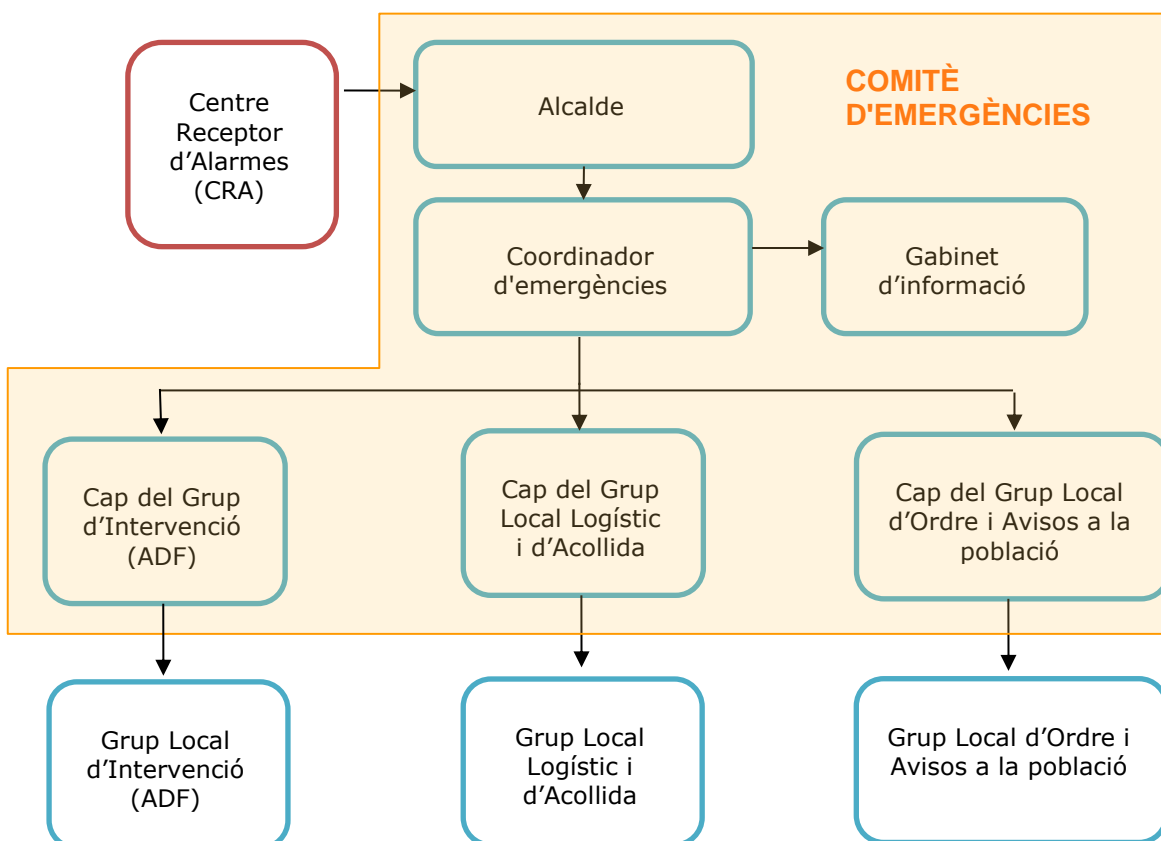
Centre Receptor d'Alarmes (CRA)

Alcalde

COMITÈ D'EMERGÈNCIES

Coordinador d'emergències

Gabinet d'informació

Cap del Grup d'Intervenció (ADF)

Cap del Grup Local Logístic i d'Acollida

Cap del Grup Local d'Ordre i Avisos a la població

Grup Local d'Intervenció (ADF)

Grup Local Logístic i d'Acollida

Grup Local d'Ordre i Avisos a la població